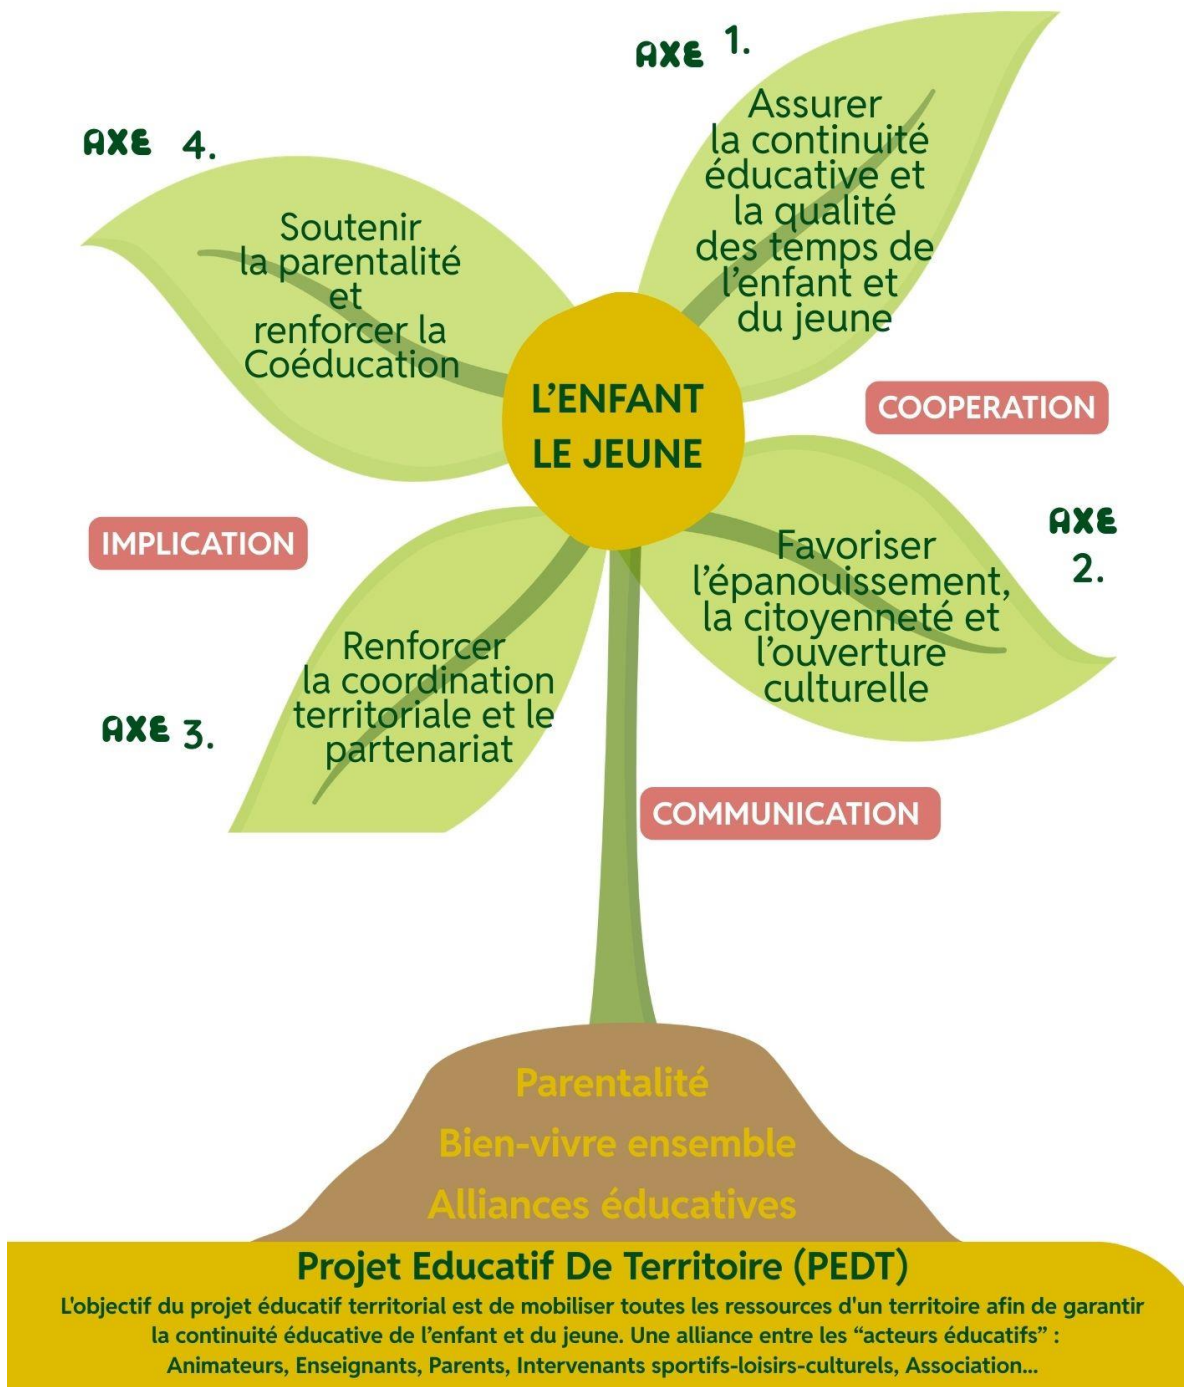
AXE 1.

Assurer la continuité éducative et la qualité des temps de l'enfant et du jeune

AXE 4.

Soutenir la parentalité et renforcer la Coéducation

L'ENFANT LE JEUNE

COOPERATION

AXE 2.

Favoriser l'épanouissement, la citoyenneté et l'ouverture culturelle

IMPLICATION

AXE 3.

Renforcer la coordination territoriale et le partenariat

COMMUNICATION

Parentalité

Bien-vivre ensemble

Alliances éducatives

Projet Educatif De Territoire (PEDT)

L'objectif du projet éducatif territorial est de mobiliser toutes les ressources d'un territoire afin de garantir la continuité éducative de l'enfant et du jeune. Une alliance entre les "acteurs éducatifs" : Animateurs, Enseignants, Parents, Intervenants sportifs-loisirs-culturels, Association...